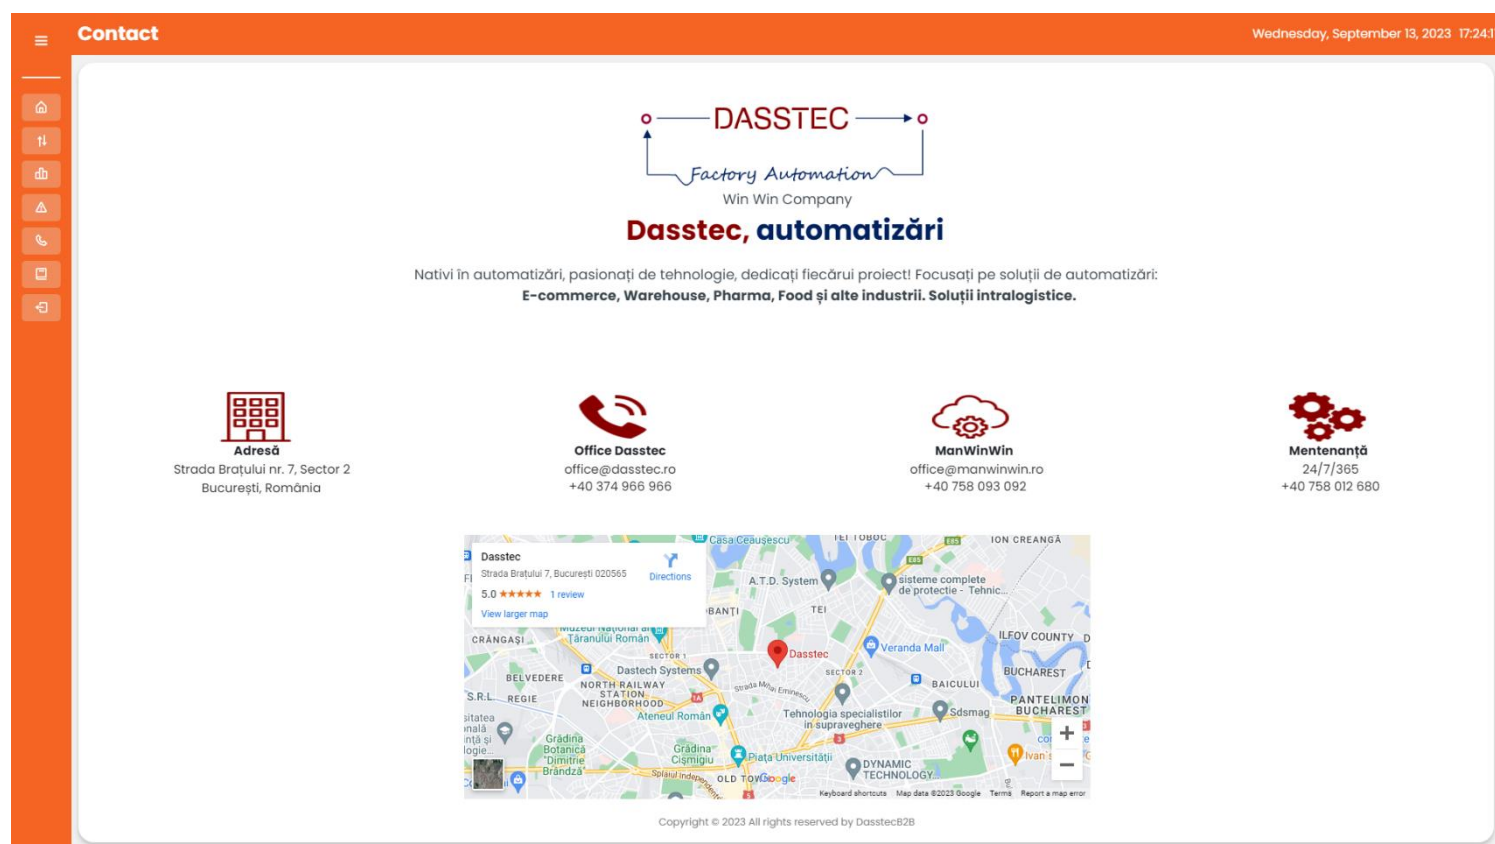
Contact

Wednesday, September 13, 2023 17:24:1

DASSTEC

Factory Automation

Win Win Company

Dasstec, automatizări

Nativi în automatizări, pasionați de tehnologie, dedicați fiecărui proiect! Focusați pe soluții de automatizări: E-commerce, Warehouse, Pharma, Food și alte industrii. Soluții intralogistice.

Adresă
Strada Brațului nr. 7, Sector 2
București, România

Office Dasstec
office@dasstec.ro
+40 374 966 966

ManWinWin
office@manwinwin.ro
+40 758 093 092

Mentenanță
24/7/365
+40 758 012 680

Dasstec
Strada Brațului 7, București 020565
5.0 ★★★★★ 1 review
View larger map
Directions

Casa Ceaușescu
TEI TOBOC
ION CREANGĂ
A.T.D. System
sisteme complete de protectie - Tehnic...
BANȚI
TEI
CRÂNGAȘI
Muzeul Național al Țăranului Român
ILFOV COUNTY
Veranda Mall
Dasstec
SECTOR 1
SECTOR 2
Dastech Systems
BUCHAREST
BELVEDERE
NORTH RAILWAY STATION NEIGHBORHOOD
Strada Mihai Eminescu
BAICULUI
REGIE
PANTELIMON BUCHAREST
Ateneul Român
Tehnologia specialistilor in supraveghere
Sdsmag
Grădina Botanică "Dimitrie Brândză"
Grădina Cișmigiu
Piața Universității
Ivan
DYNAMIC TECHNOLOGY
OLD TOWN
Splaiul Independenței
Google
Keyboard shortcuts Map data ©2023 Google Terms Report a map error

Copyright © 2023 All rights reserved by DasstecB2B